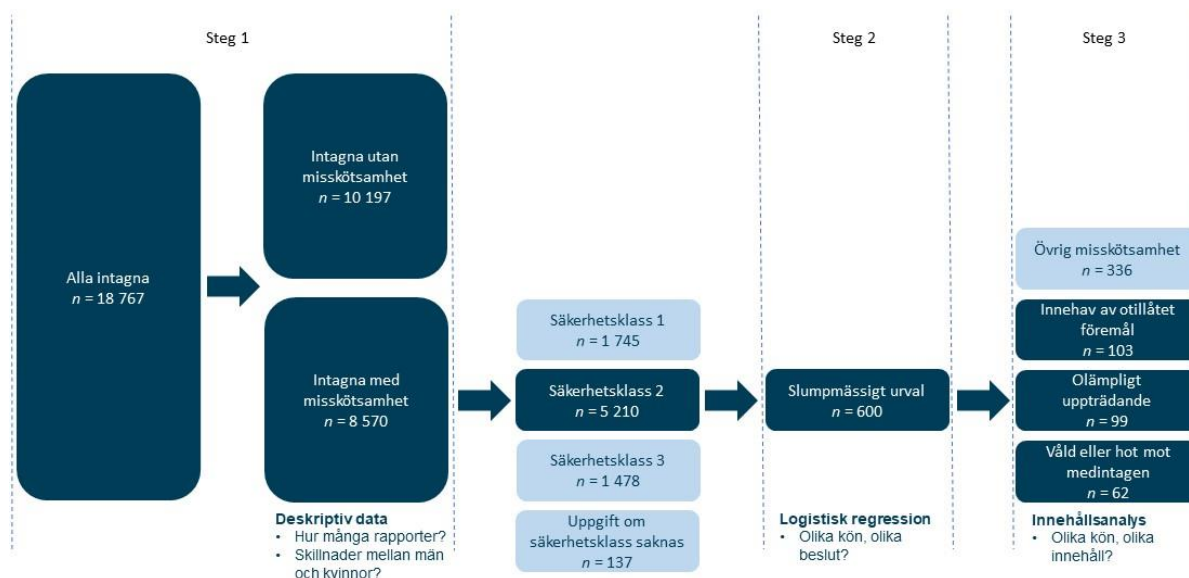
Steg 1

Steg 2

Steg 3

Alla intagna
$n$ = 18 767

Intagna utan misskötsamhet
$n$ = 10 197

Intagna med misskötsamhet
$n$ = 8 570

Deskriptiv data
• Hur många rapporter?
• Skillnader mellan män och kvinnor?

Säkerhetsklass 1
$n$ = 1 745

Säkerhetsklass 2
$n$ = 5 210

Säkerhetsklass 3
$n$ = 1 478

Uppgift om säkerhetsklass saknas
$n$ = 137

Slumpmässigt urval
$n$ = 600

Logistisk regression
• Olika kön, olika beslut?

Övrig misskötsamhet
$n$ = 336

Innehav av otillåtet föremål
$n$ = 103

Olämpligt uppträdande
$n$ = 99

Våld eller hot mot medintagen
$n$ = 62

Innehållsanalys
• Olika kön, olika innehåll?